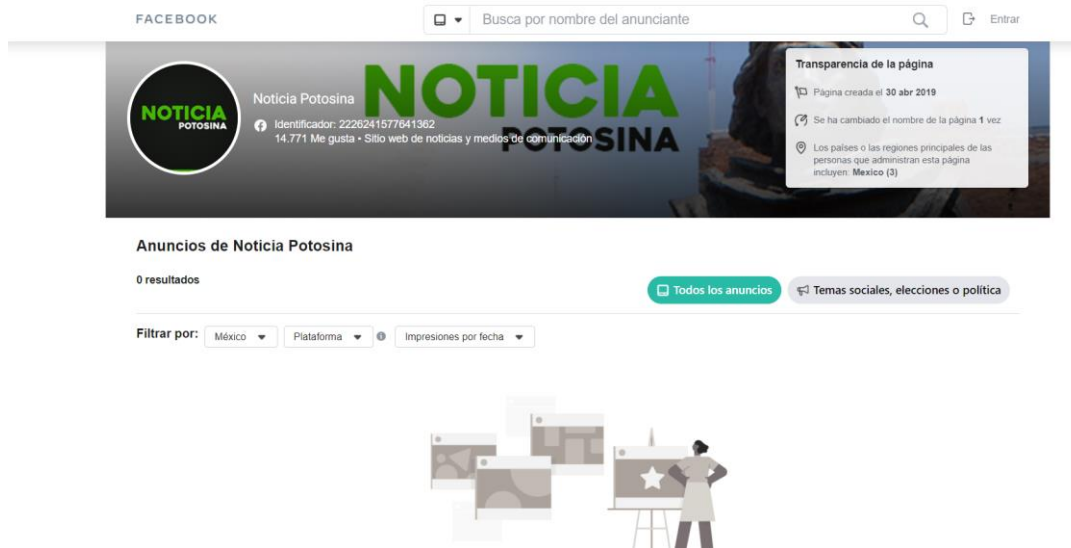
FACEBOOK

Busca por nombre del anunciante

Entrar

NOTICIA POTOSINA

Noticia Potosina

Identificador: 2226241577641362

14.771 Me gusta • Sitio web de noticias y medios de comunicación

NOTICIA POTOSINA

Transparencia de la página

Página creada el 30 abr 2019

Se ha cambiado el nombre de la página 1 vez

Los países o las regiones principales de las personas que administran esta página incluyen: Mexico (3)

Anuncios de Noticia Potosina

0 resultados

Todos los anuncios

Temas sociales, elecciones o política

Filtrar por: México Plataforma Impresiones por fecha